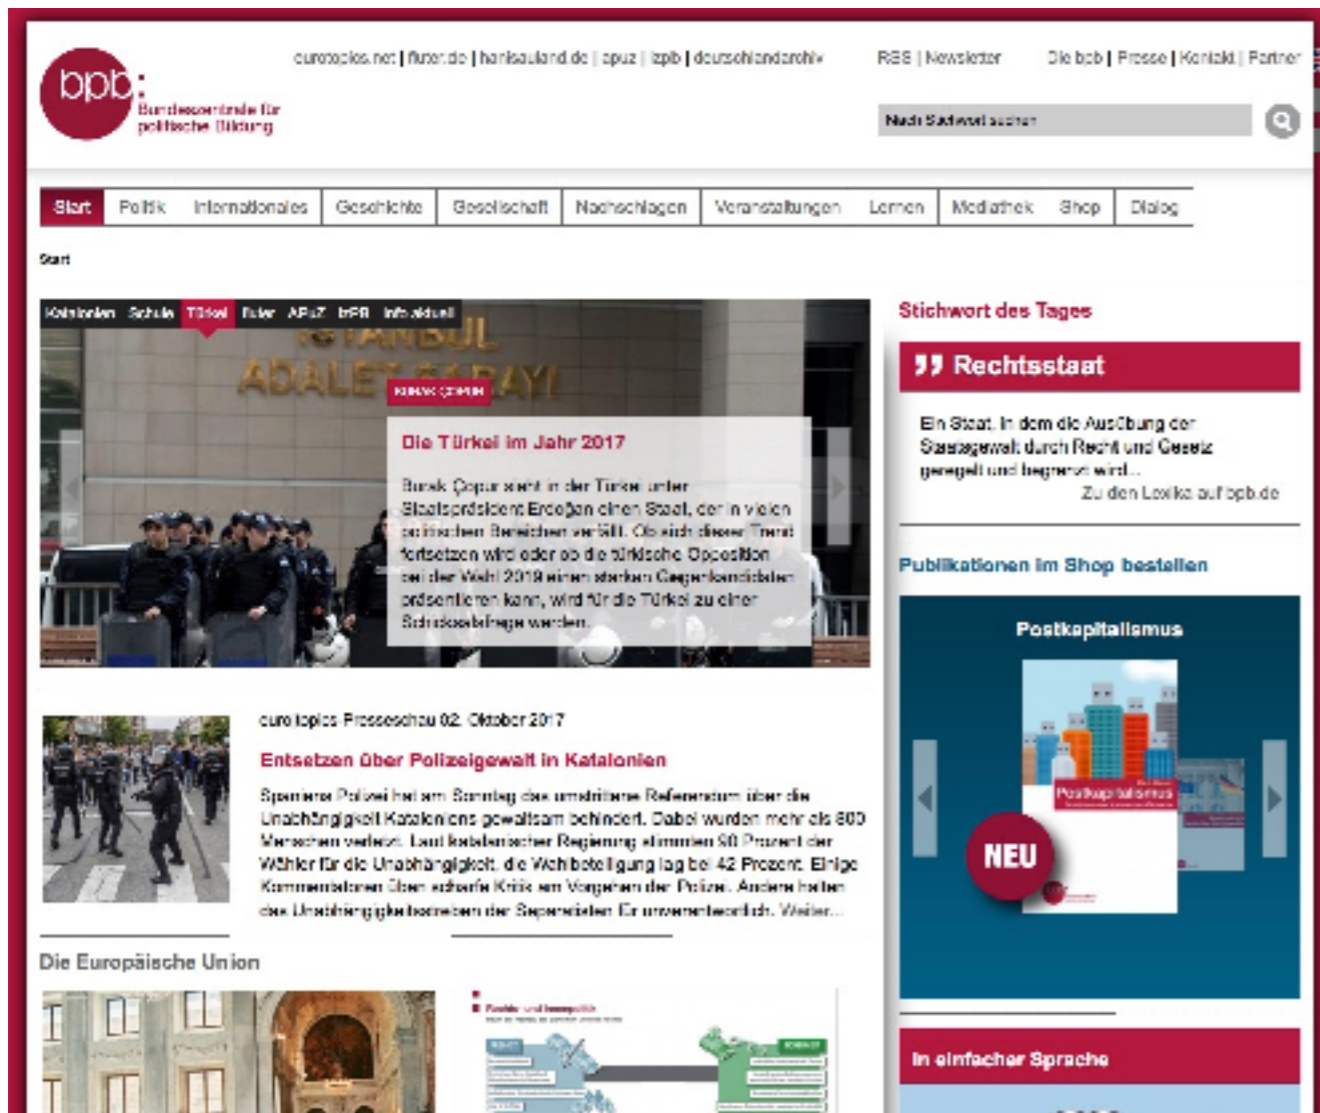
bpb: Bundeszentrale für politische Bildung

eurotopics.net | fluter.de | hanisauland.de | apuz | lzpb | deutschlandarchiv   RSS | Newsletter   Die bpb | Presse | Kontakt | Partner

Nach Suchwort suchen

Start | Politik | Internationales | Geschichte | Gesellschaft | Nachschlagen | Veranstaltungen | Lernen | Mediathek | Shop | Dialog

Start

Katalonien | Schule | Türkei | fluter | APuZ | BPB | info aktuell

ISTANBUL ADALET SARAYI

BURAK ÇOPUR

Die Türkei im Jahr 2017

Burak Çopur sieht in der Türkei unter Staatspräsident Erdoğan einen Staat, der in vielen politischen Bereichen verfällt. Ob sich dieser Trend fortsetzen wird oder ob die türkische Opposition bei der Wahl 2019 einen starken Gegenkandidaten präsentieren kann, wird für die Türkei zu einer Schicksalsfrage werden.

Stichwort des Tages

Rechtsstaat

Ein Staat, in dem die Ausübung der Staatsgewalt durch Recht und Gesetz geregelt und begrenzt wird...
Zu den Lexika auf bpb.de

Publikationen im Shop bestellen

Postkapitalismus

NEU

euro|topics Presseschau 02. Oktober 2017

Entsetzen über Polizeigewalt in Katalonien

Spaniens Polizei hat am Sonntag das umstrittene Referendum über die Unabhängigkeit Kataloniens gewaltsam behindert. Dabei wurden mehr als 800 Menschen verletzt. Laut katalanischer Regierung stimmten 90 Prozent der Wähler für die Unabhängigkeit, die Wahlbeteiligung lag bei 42 Prozent. Einige Kommentatoren üben scharfe Kritik am Vorgehen der Polizei. Andere halten das Unabhängigkeitsstreben der Separatisten für unverantwortlich. Weiter...

Die Europäische Union

In einfacher Sprache